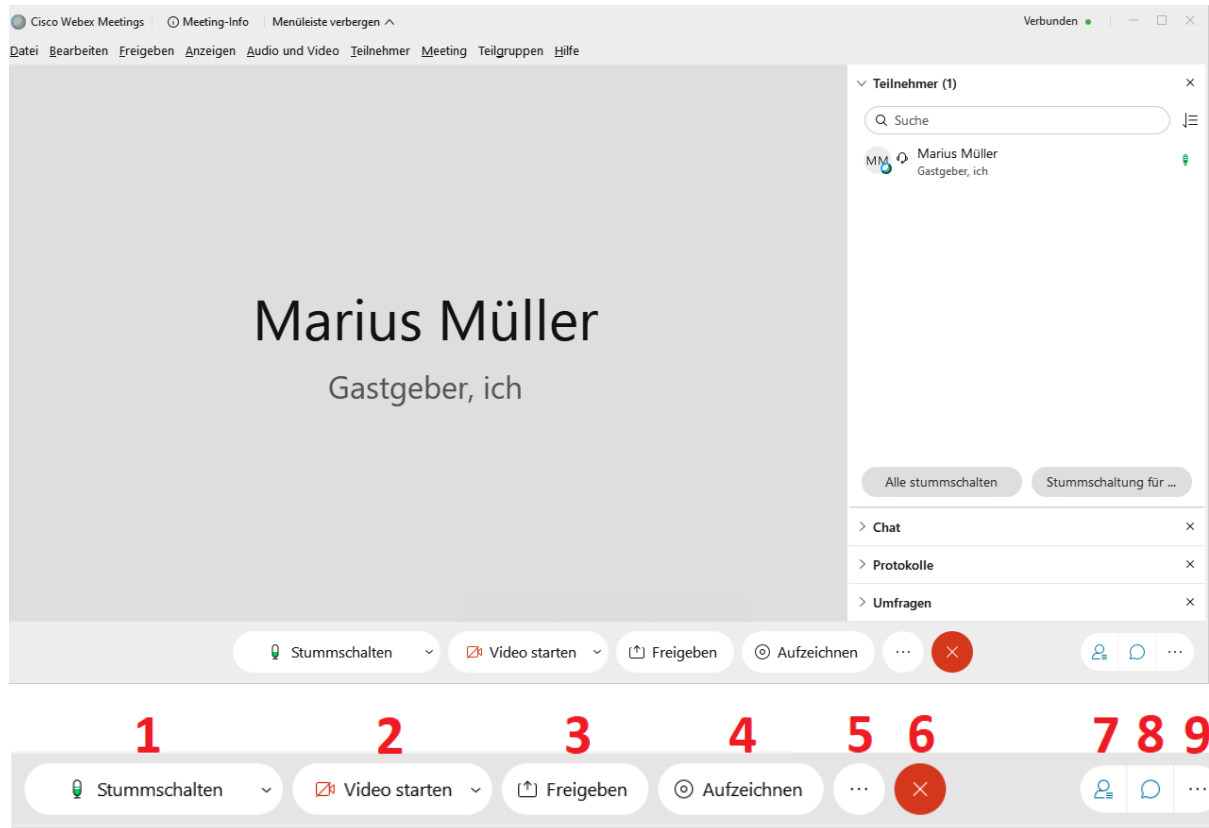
Cisco Webex Meetings | Meeting-Info | Menüleiste verbergen

Verbunden

Datei Bearbeiten Freigeben Anzeigen Audio und Video Teilnehmer Meeting Teilgruppen Hilfe

Marius Müller

Gastgeber, ich

Teilnehmer (1)

Suche

MM

Marius Müller
Gastgeber, ich

Alle stummschalten

Stummschaltung für ...

Chat

Protokolle

Umfragen

Stummschalten

Video starten

Freigeben

Aufzeichnen

...

...

1 2 3 4 5 6 7 8 9

Stummschalten

Video starten

Freigeben

Aufzeichnen

...

...